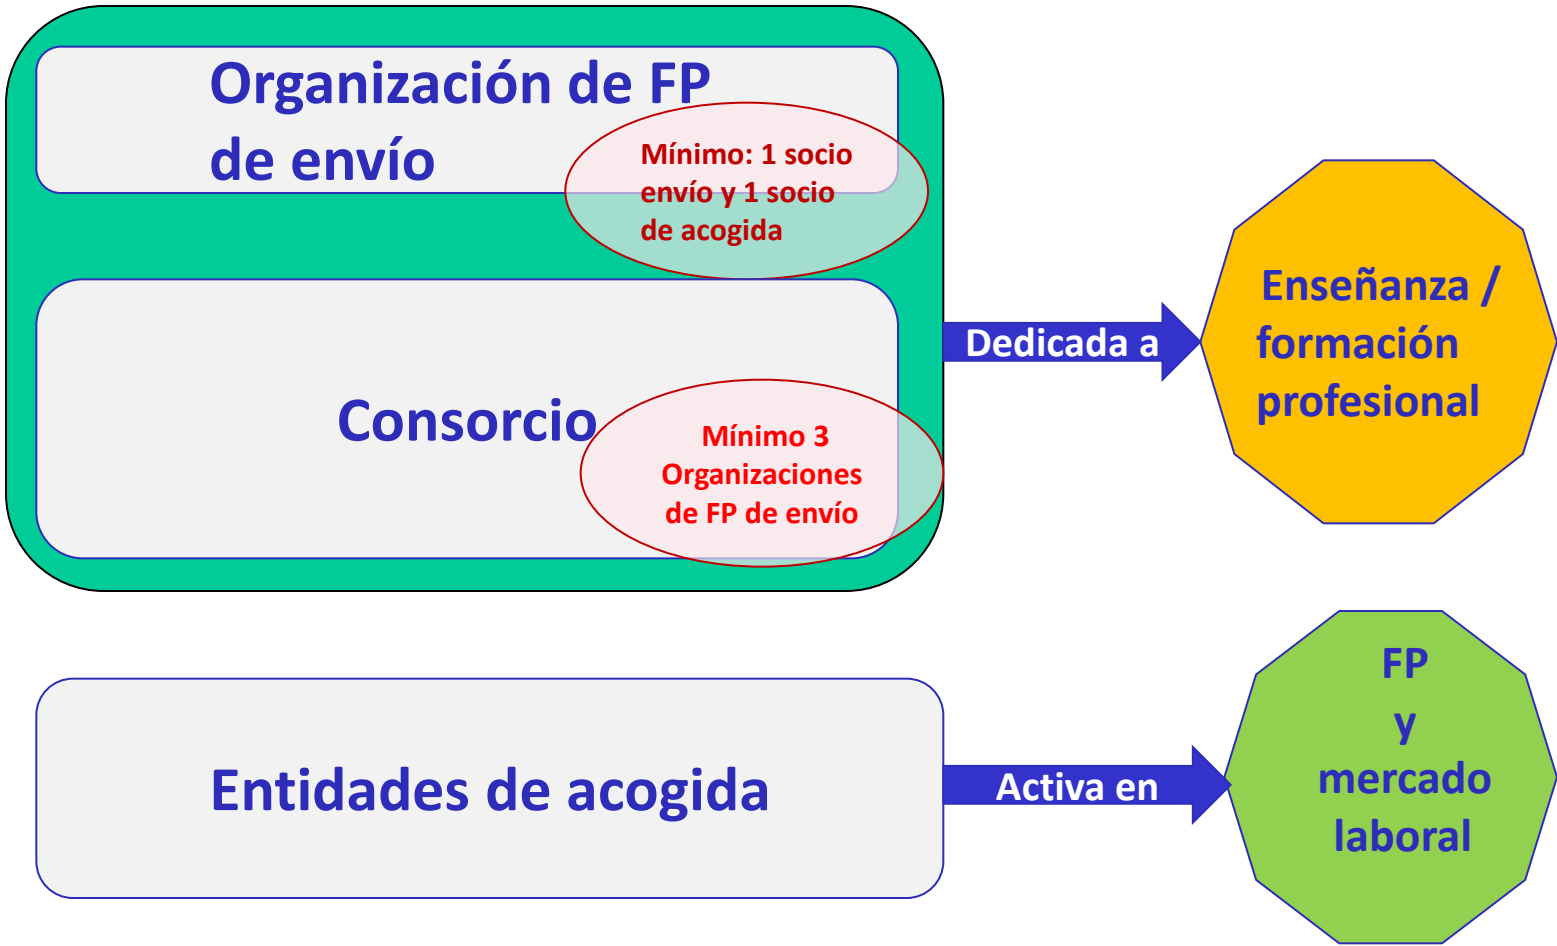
Organización de FP de envío

Mínimo: 1 socio envío y 1 socio de acogida

Consorcio

Mínimo 3 Organizaciones de FP de envío

Dedicada a

Enseñanza / formación profesional

Entidades de acogida

Activa en

FP y mercado laboral